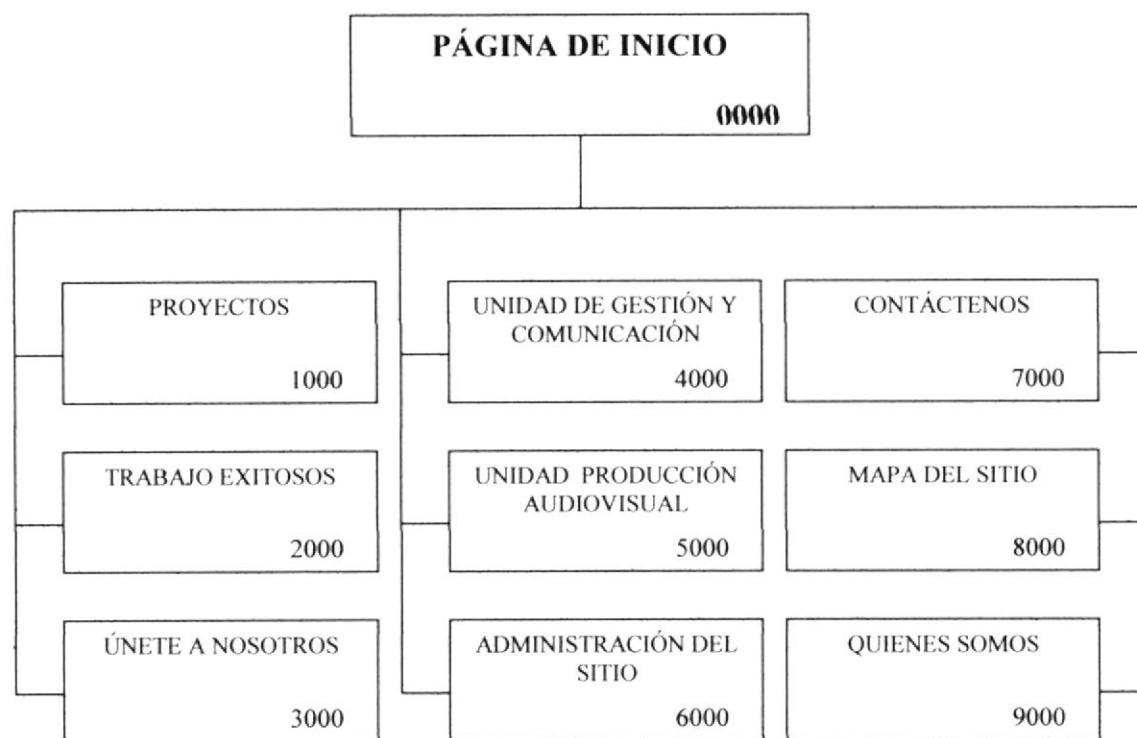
PÁGINA DE INICIO
0000

PROYECTOS
1000

TRABAJO EXITOSOS
2000

ÚNETE A NOSOTROS
3000

UNIDAD DE GESTIÓN Y COMUNICACIÓN
4000

UNIDAD PRODUCCIÓN AUDIOVISUAL
5000

ADMINISTRACIÓN DEL SITIO
6000

CONTÁCTENOS
7000

MAPA DEL SITIO
8000

QUIENES SOMOS
9000